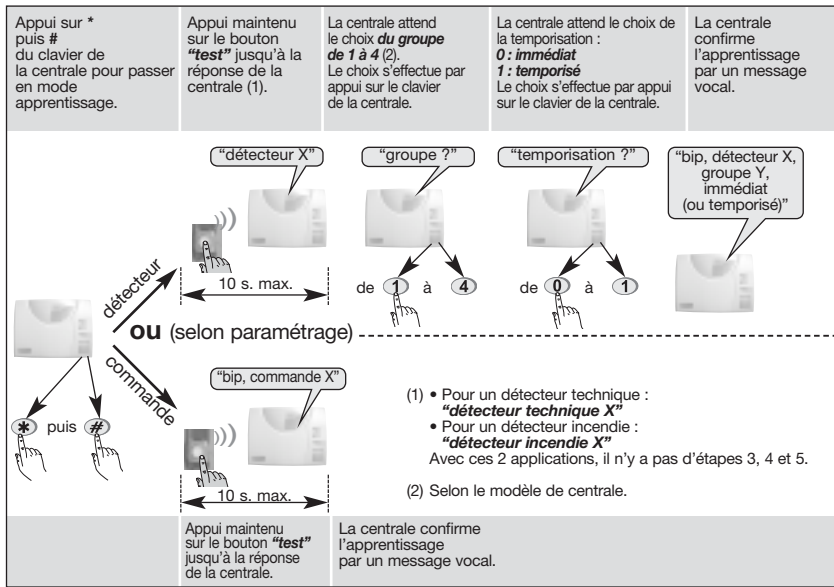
Appui sur *
puis #
du clavier de la centrale pour passer en mode apprentissage.

Appui maintenu sur le bouton *"test"* jusqu'à la réponse de la centrale (1).

La centrale attend le choix ***du groupe de 1 à 4*** (2).
Le choix s'effectue par appui sur le clavier de la centrale.

La centrale attend le choix de la temporisation :
***0 : immédiat***
***1 : temporisé***
Le choix s'effectue par appui sur le clavier de la centrale.

La centrale confirme l'apprentissage par un message vocal.

"détecteur X"

"groupe ?"

"temporisation ?"

"bip, détecteur X, groupe Y, immédiat (ou temporisé)"

détecteur

10 s. max.

de 1 à 4

de 0 à 1

ou (selon paramétrage)

commande

"bip, commande X"

* puis #

10 s. max.

(1) • Pour un détecteur technique :
***"détecteur technique X"***
• Pour un détecteur incendie :
***"détecteur incendie X"***
Avec ces 2 applications, il n'y a pas d'étapes 3, 4 et 5.

(2) Selon le modèle de centrale.

Appui maintenu sur le bouton ***"test"*** jusqu'à la réponse de la centrale.

La centrale confirme l'apprentissage par un message vocal.